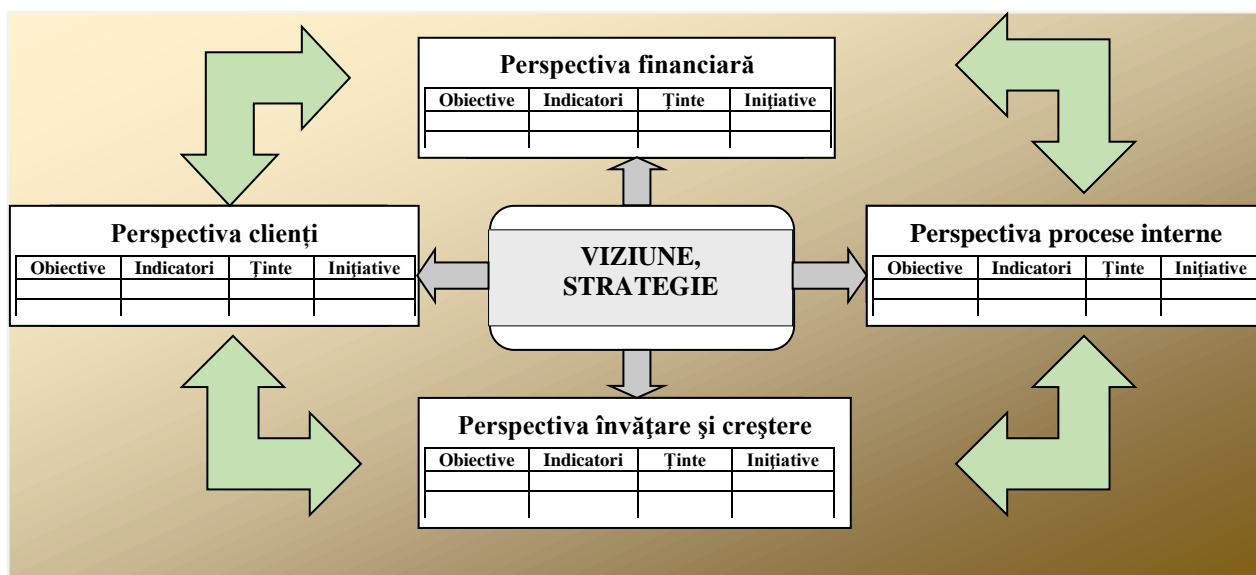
Perspectiva financiară

| Obiective | Indicatori | Ținte | Inițiative |
|---|---|---|---|
| | | | |
| | | | |

Perspectiva clienți

| Obiective | Indicatori | Ținte | Inițiative |
|---|---|---|---|
| | | | |
| | | | |

VIZIUNE, STRATEGIE

Perspectiva procese interne

| Obiective | Indicatori | Ținte | Inițiative |
|---|---|---|---|
| | | | |
| | | | |

Perspectiva învățare și creștere

| Obiective | Indicatori | Ținte | Inițiative |
|---|---|---|---|
| | | | |
| | | | |